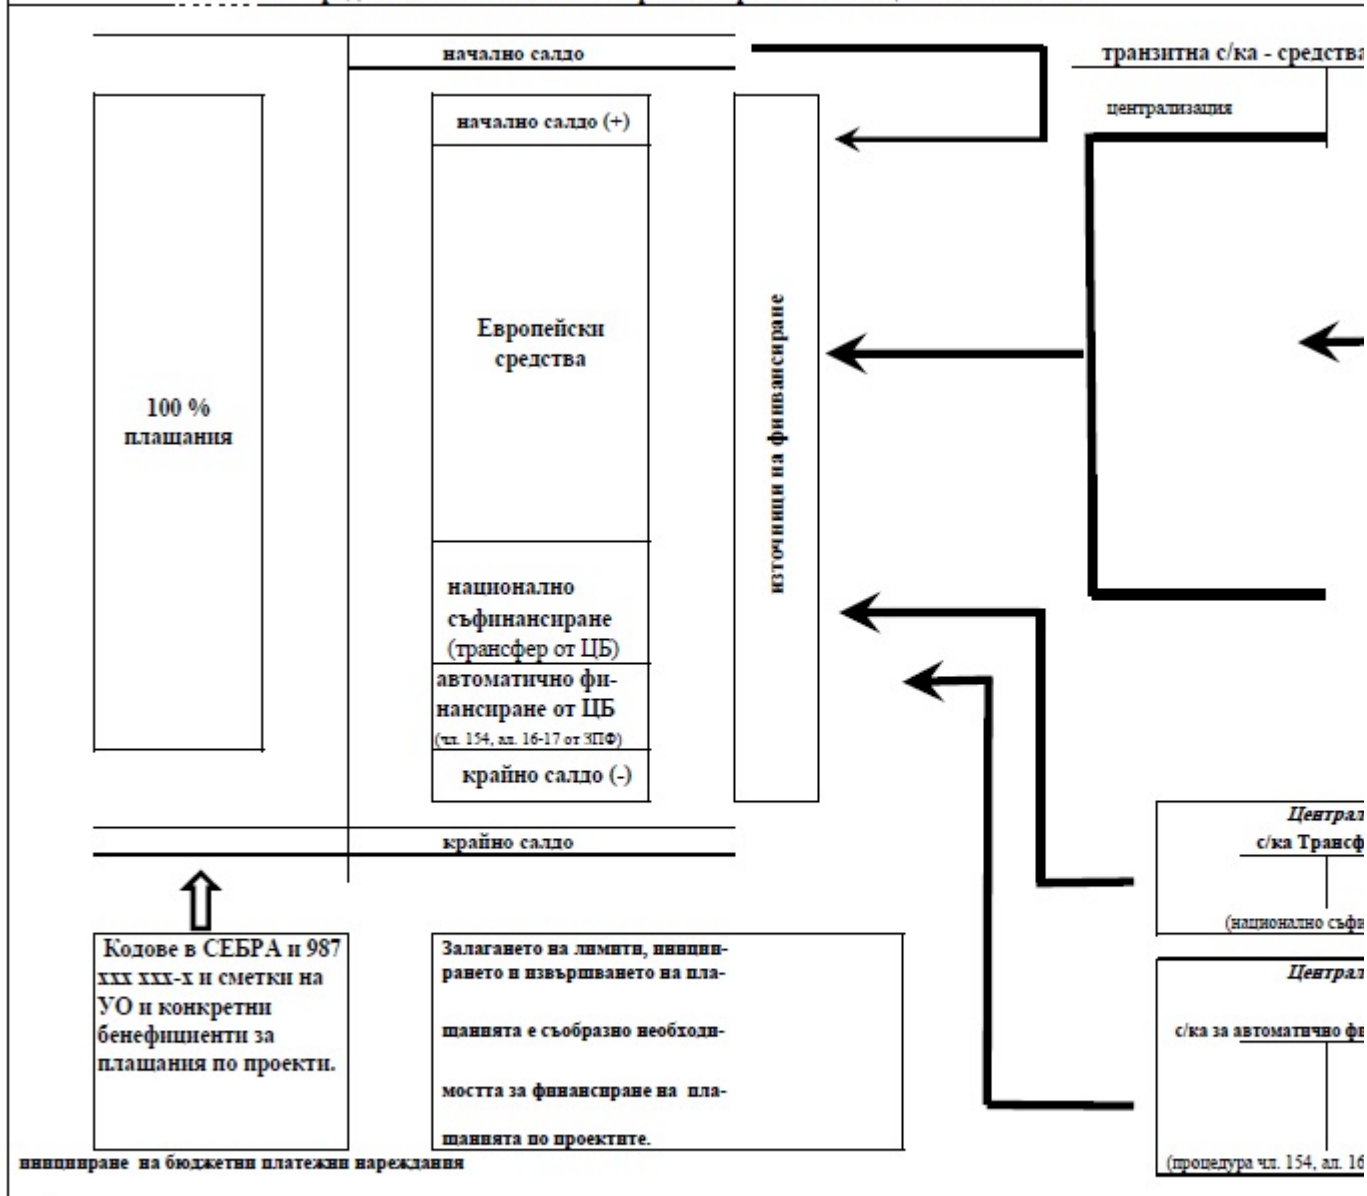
начално салдо

транзитна с/ка - средства

централизация

начално салдо (+)

Европейски средства

100 % плащания

източници на финансиране

национално съфинансиране (трансфер от ЦБ)

автоматично финансиране от ЦБ (чл. 154, ал. 16-17 от ЗПФ)

крайно салдо (-)

крайно салдо

Централ

с/ка Трансф

(национално съфи

Централ

с/ка за автоматично фи

(процедура чл. 154, ал. 16

Кодове в СЕБРА и 987 ххх ххх-х и сметки на УО и конкретни бенефициенти за плащания по проекти.

Залагането на лимити, иницирането и извършването на плащанията е съобразно необходимостта за финансиране на плащанията по проектите.

иницииране на бюджетни платежни нареждания